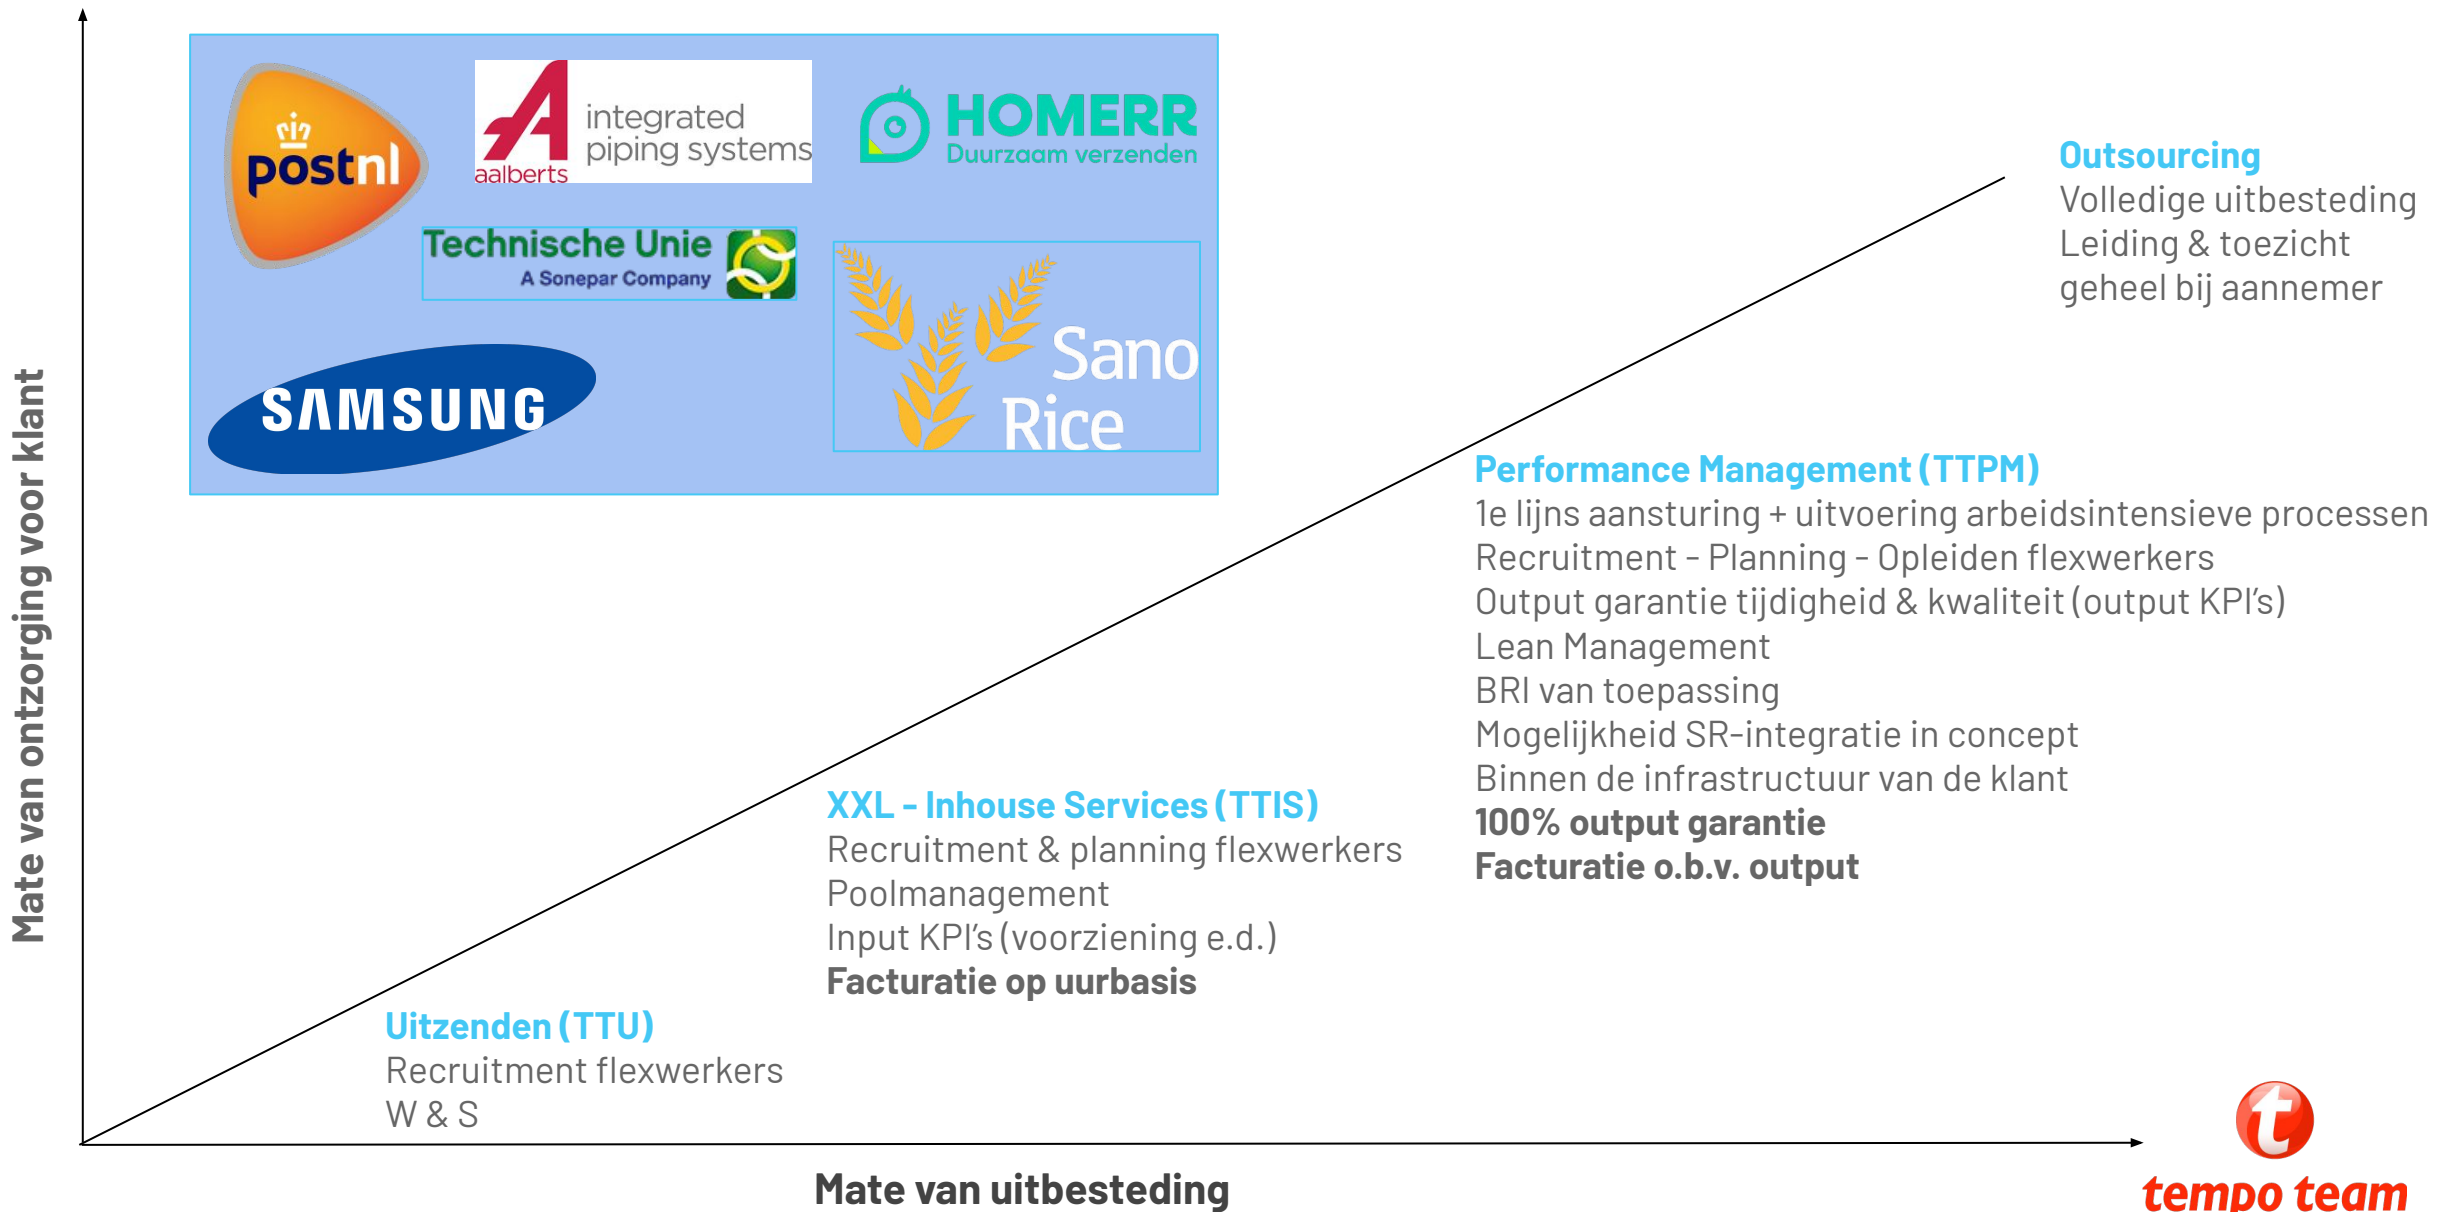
Mate van ontzorging voor klant

postnl

aalberts integrated piping systems

HOMERR Duurzaam verzenden

Technische Unie A Sonepar Company

SAMSUNG

Sano Rice

Outsourcing
Volledige uitbesteding
Leiding & toezicht geheel bij aannemer

Performance Management (TTPM)
1e lijns aansturing + uitvoering arbeidsintensieve processen
Recruitment - Planning - Opleiden flexwerkers
Output garantie tijdigheid & kwaliteit (output KPI's)
Lean Management
BRI van toepassing
Mogelijkheid SR-integratie in concept
Binnen de infrastructuur van de klant
**100% output garantie**
**Facturatie o.b.v. output**

XXL - Inhouse Services (TTIS)
Recruitment & planning flexwerkers
Poolmanagement
Input KPI's (voorziening e.d.)
**Facturatie op uurbasis**

Uitzenden (TTU)
Recruitment flexwerkers
W & S

Mate van uitbesteding

tempo team